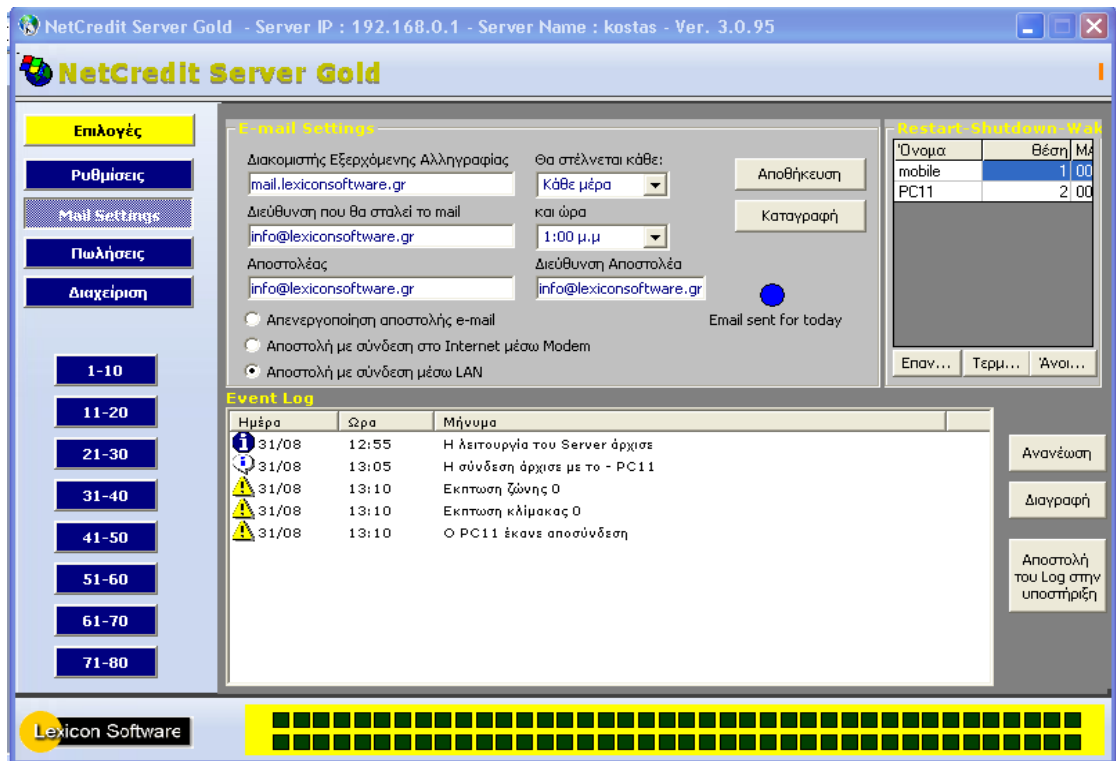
NetCredit Server Gold - Server IP : 192.168.0.1 - Server Name : kostas - Ver. 3.0.95

NetCredit Server Gold

Επιλογές
Ρυθμίσεις
Mail Settings
Πωλήσεις
Διαχείριση

1-10
11-20
21-30
31-40
41-50
51-60
61-70
71-80

E-mail Settings
Διακομιστής Εξερχόμενης Αλληγραφίας
mail.lexiconsoftware.gr
Διεύθυνση που θα σταλεί το mail
info@lexiconsoftware.gr
Αποστολέας
info@lexiconsoftware.gr
Θα στέλνεται κάθε:
Κάθε μέρα
και ώρα
1:00 μ.μ
Διεύθυνση Αποστολέα
info@lexiconsoftware.gr
Αποθήκευση
Καταγραφή
Email sent for today
Απενεργοποίηση αποστολής e-mail
Αποστολή με σύνδεση στο Internet μέσω Modem
Αποστολή με σύνδεση μέσω LAN

Restart-Shutdown-Wak
| Όνομα | Θέση | Μ |
|---|---|---|
| mobile | 1 | 00 |
| PC11 | 2 | 00 |

Επαν... Τερμ... Άνοι...

Event Log
| Ημέρα | Ώρα | Μήνυμα |
|---|---|---|
| 31/08 | 12:55 | Η λειτουργία του Server άρχισε |
| 31/08 | 13:05 | Η σύνδεση άρχισε με το - PC11 |
| 31/08 | 13:10 | Εκπτωση ζώνης 0 |
| 31/08 | 13:10 | Εκπτωση κλίμακας 0 |
| 31/08 | 13:10 | Ο PC11 έκανε αποσύνδεση |

Ανανέωση
Διαγραφή
Αποστολή του Log στην υποστήριξη

Lexicon Software